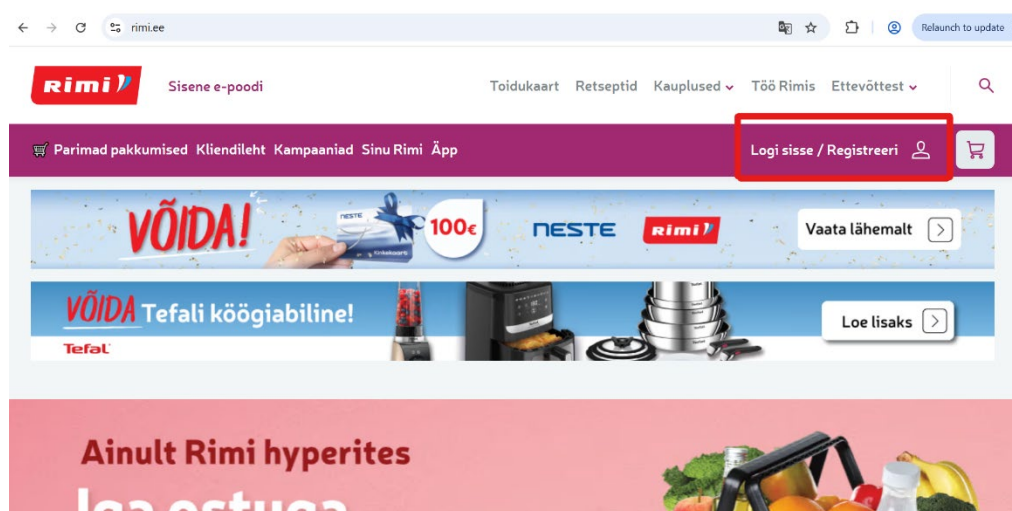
rimi.ee

Relaunch to update

Rimi

Sisene e-poodi

Toidukaart Retseptid Kauplused Töö Rimis Ettevõttest

Parimad pakkumised Kliendileht Kampaaniad Sinu Rimi Äpp

Logi sisse / Registreeri

VÕIDA!

NESTE

Kinkekaart

100€

NESTE

Rimi

Vaata lähemalt

VÕIDA Tefali köögiabiline!

Tefal

Loe lisaks

Ainult Rimi hyperites

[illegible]